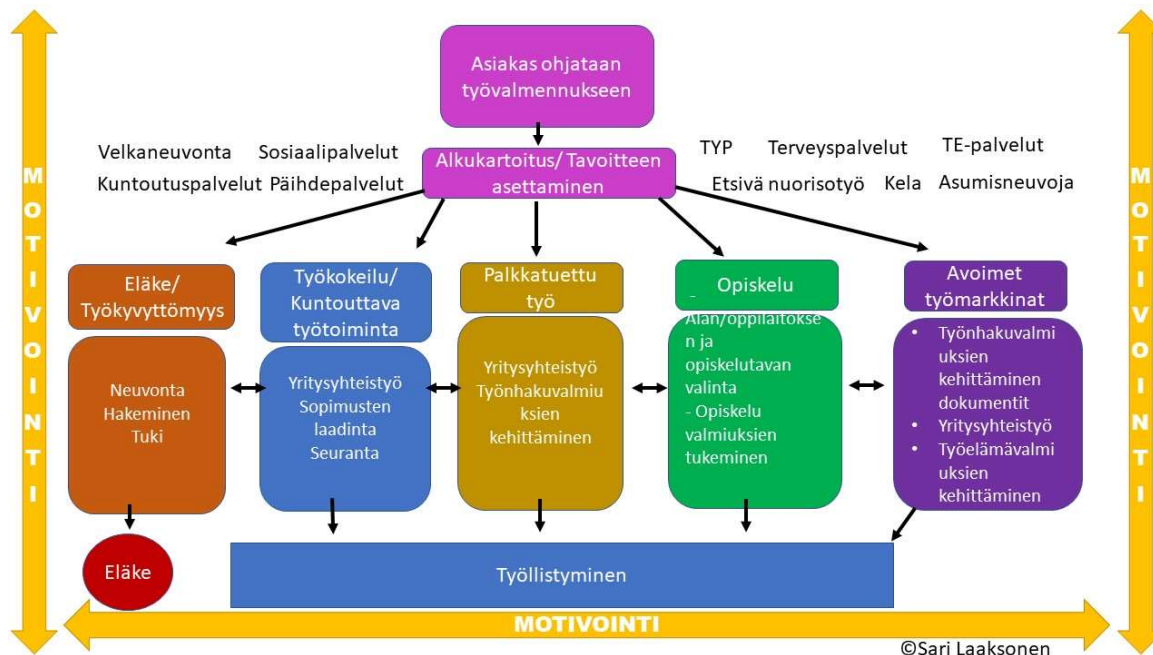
M
O
T
I
V
O
I
N
T
I

Asiakas ohjataan työvalmennukseen

Velkaneuvonta Sosiaalipalvelut
Kuntoutuspalvelut Päihdepalvelut

Alkukartoitus/ Tavoitteen asettaminen

TYP Terveyspalvelut TE-palvelut
Etsivä nuorisotyö Kela Asumisneuvoja

Eläke/ Työkyvyttömyys

Neuvonta
Hakeminen
Tuki

Työkokeilu/ Kuntouttava työtoiminta

Yritysyhteistyö
Sopimusten laadinta
Seuranta

Palkkatuettu työ

Yritysyhteistyö
Työnhakuvalmiuksien kehittäminen

- Opiskelu

Alan/oppilaitoksen ja opiskelutavan valinta
- Opiskelu valmiuksien tukeminen

Avoimet työmarkkinat

• Työnhakuvalmiuksien kehittäminen dokumentit
• Yritysyhteistyö
• Työelämävalmiuksien kehittäminen

Eläke

Työllistyminen

MOTIVOINTI

M
O
T
I
V
O
I
N
T
I

©Sari Laaksonen